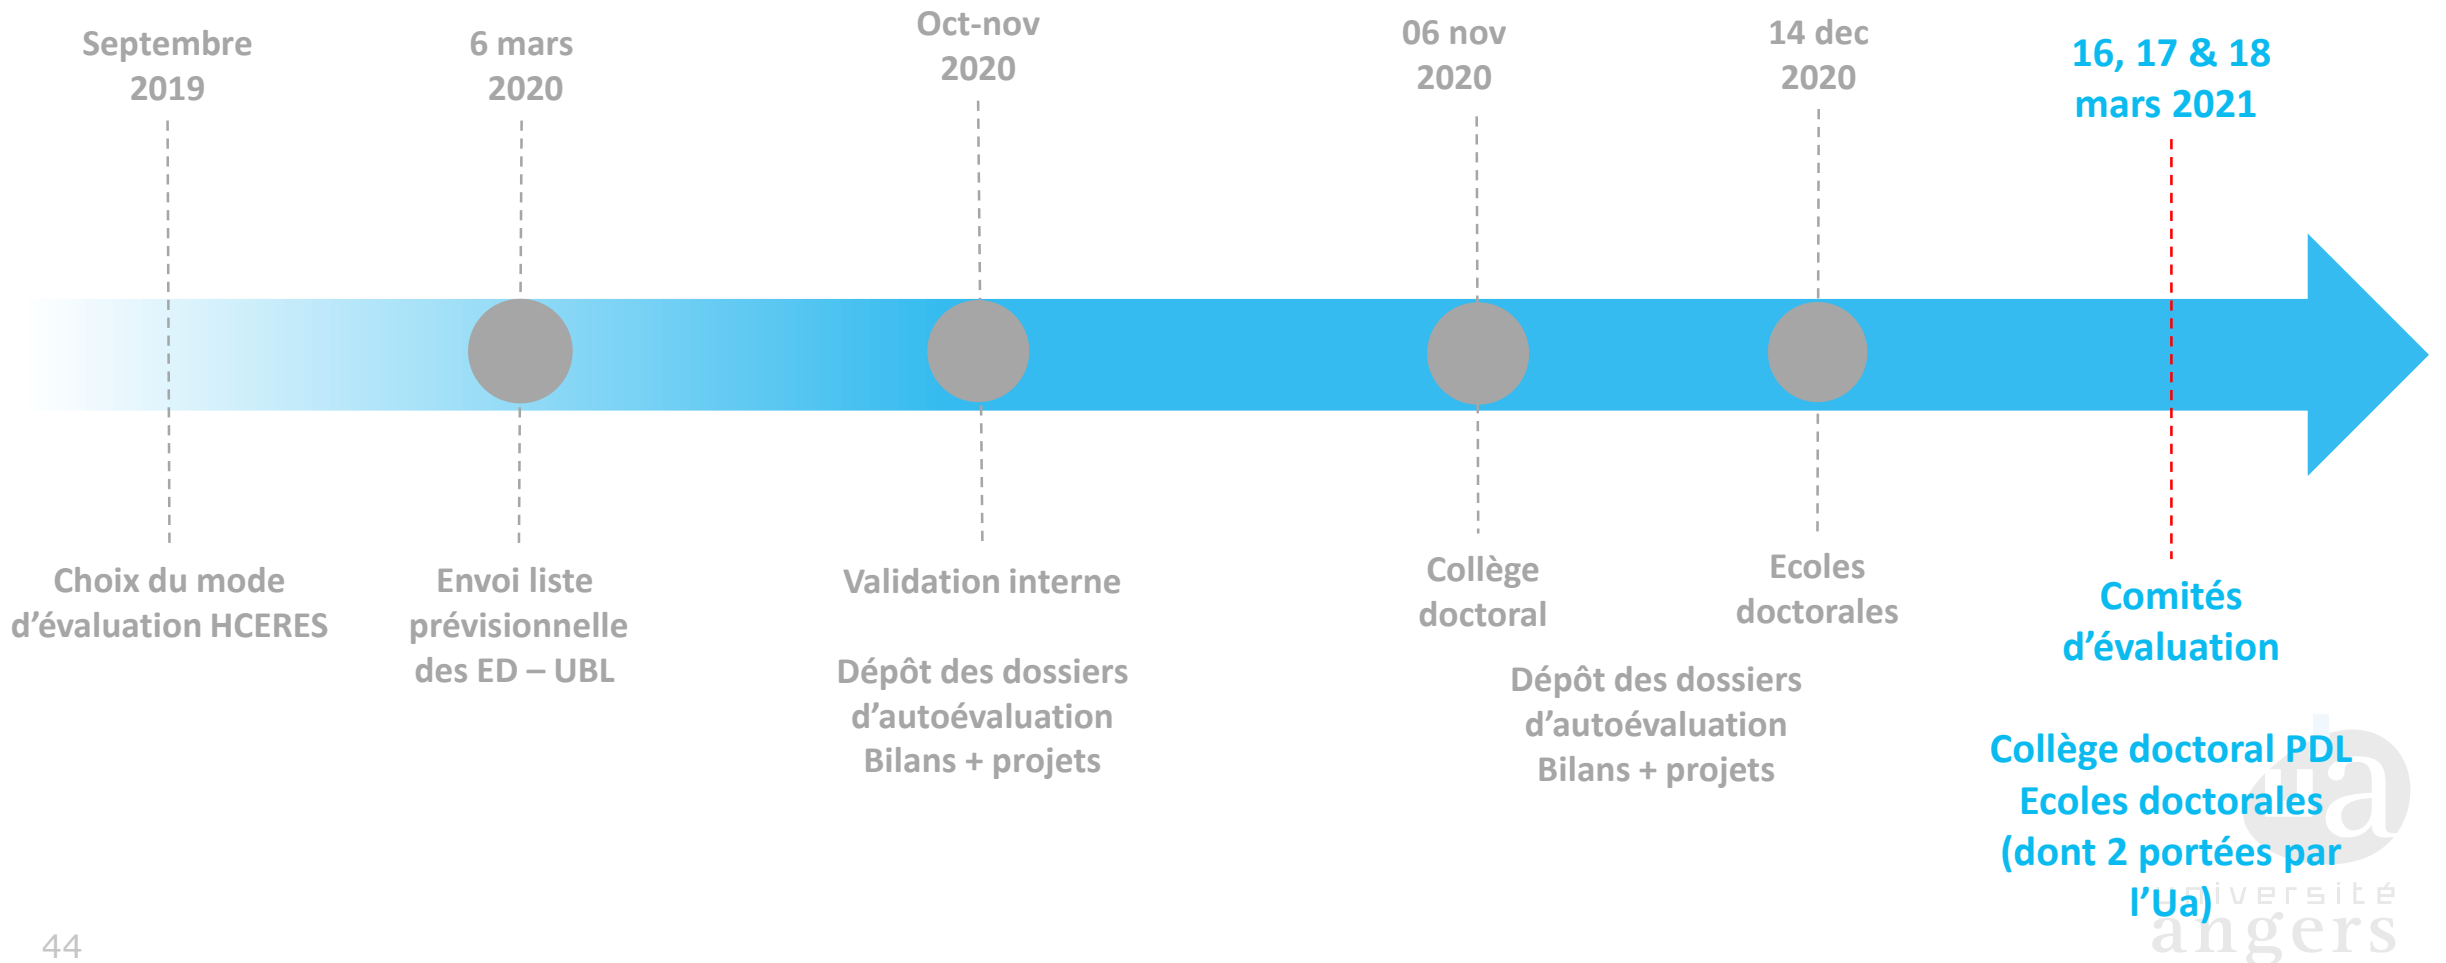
Septembre 2019

6 mars 2020

Oct-nov 2020

06 nov 2020

14 dec 2020

16, 17 & 18 mars 2021

Choix du mode d'évaluation HCERES

Envoi liste prévisionnelle des ED – UBL

Validation interne

Dépôt des dossiers d'autoévaluation Bilans + projets

Collège doctoral

Ecoles doctorales

Dépôt des dossiers d'autoévaluation Bilans + projets

Comités d'évaluation

Collège doctoral PDL
Ecoles doctorales
(dont 2 portées par l'Ua)

ua
université
angers

44